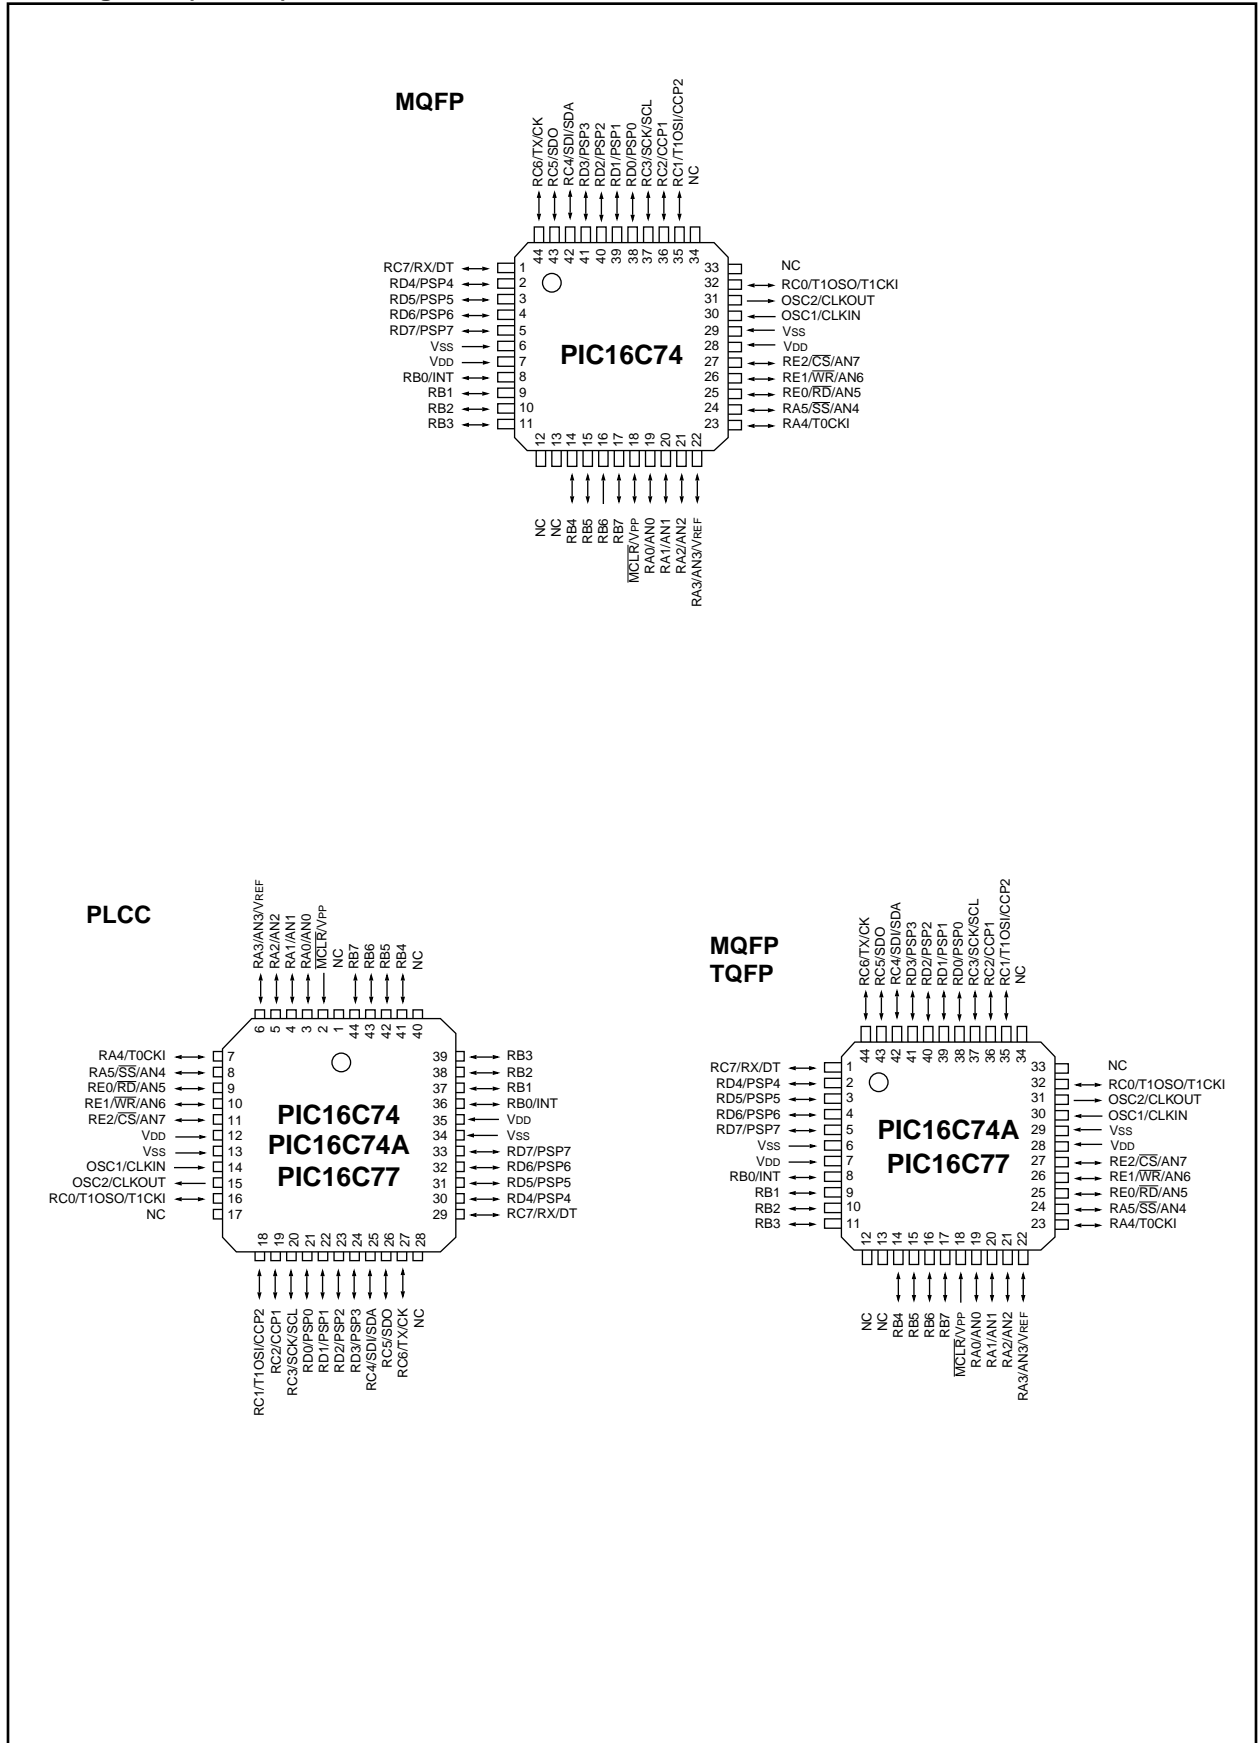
MQFP

RC6/TX/CK
RC5/SDO
RC4/SDI/SDA
RD3/PSP3
RD2/PSP2
RD1/PSP1
RD0/PSP0
RC3/SCK/SCL
RC2/CCP1
RC1/T1OSI/CCP2
NC

44 43 42 41 40 39 38 37 36 35 34

RC7/RX/DT 1
RD4/PSP4 2
RD5/PSP5 3
RD6/PSP6 4
RD7/PSP7 5
VSS 6
VDD 7
RB0/INT 8
RB1 9
RB2 10
RB3 11

PIC16C74

33 NC
32 RC0/T1OSO/T1CKI
31 OSC2/CLKOUT
30 OSC1/CLKIN
29 VSS
28 VDD
27 RE2/$\overline{CS}$/AN7
26 RE1/$\overline{WR}$/AN6
25 RE0/$\overline{RD}$/AN5
24 RA5/$\overline{SS}$/AN4
23 RA4/T0CKI

12 13 14 15 16 17 18 19 20 21 22

NC
NC
RB4
RB5
RB6
RB7
$\overline{MCLR}$/VPP
RA0/AN0
RA1/AN1
RA2/AN2
RA3/AN3/VREF

PLCC

RA3/AN3/VREF
RA2/AN2
RA1/AN1
RA0/AN0
$\overline{MCLR}$/VPP
NC
RB7
RB6
RB5
RB4
NC

6 5 4 3 2 1 44 43 42 41 40

RA4/T0CKI 7
RA5/$\overline{SS}$/AN4 8
RE0/$\overline{RD}$/AN5 9
RE1/$\overline{WR}$/AN6 10
RE2/$\overline{CS}$/AN7 11
VDD 12
VSS 13
OSC1/CLKIN 14
OSC2/CLKOUT 15
RC0/T1OSO/T1CKI 16
NC 17

PIC16C74
PIC16C74A
PIC16C77

39 RB3
38 RB2
37 RB1
36 RB0/INT
35 VDD
34 VSS
33 RD7/PSP7
32 RD6/PSP6
31 RD5/PSP5
30 RD4/PSP4
29 RC7/RX/DT

18 19 20 21 22 23 24 25 26 27 28

RC1/T1OSI/CCP2
RC2/CCP1
RC3/SCK/SCL
RD0/PSP0
RD1/PSP1
RD2/PSP2
RD3/PSP3
RC4/SDI/SDA
RC5/SDO
RC6/TX/CK
NC

MQFP
TQFP

RC6/TX/CK
RC5/SDO
RC4/SDI/SDA
RD3/PSP3
RD2/PSP2
RD1/PSP1
RD0/PSP0
RC3/SCK/SCL
RC2/CCP1
RC1/T1OSI/CCP2
NC

44 43 42 41 40 39 38 37 36 35 34

RC7/RX/DT 1
RD4/PSP4 2
RD5/PSP5 3
RD6/PSP6 4
RD7/PSP7 5
VSS 6
VDD 7
RB0/INT 8
RB1 9
RB2 10
RB3 11

PIC16C74A
PIC16C77

33 NC
32 RC0/T1OSO/T1CKI
31 OSC2/CLKOUT
30 OSC1/CLKIN
29 VSS
28 VDD
27 RE2/$\overline{CS}$/AN7
26 RE1/$\overline{WR}$/AN6
25 RE0/$\overline{RD}$/AN5
24 RA5/$\overline{SS}$/AN4
23 RA4/T0CKI

12 13 14 15 16 17 18 19 20 21 22

NC
NC
RB4
RB5
RB6
RB7
$\overline{MCLR}$/VPP
RA0/AN0
RA1/AN1
RA2/AN2
RA3/AN3/VREF